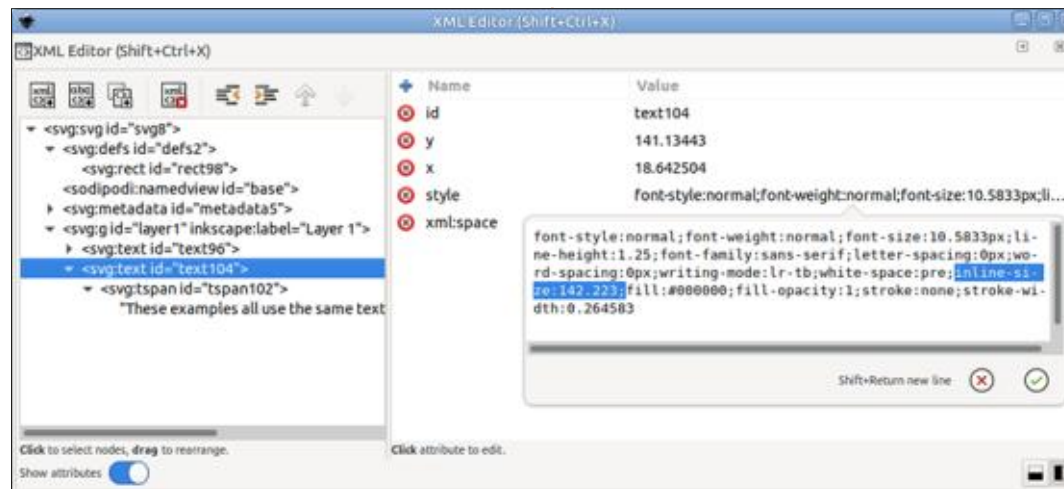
XML Editor (Shift+Ctrl+X)

XML Editor (Shift+Ctrl+X)

- <svg:svg id="svg8">
- <svg:defs id="defs2">
<svg:rect id="rect98">
<sodipodi:namedview id="base">
<svg:metadata id="metadata5">
<svg:g id="layer1" inkscape:label="Layer 1">
<svg:text id="text96">
<svg:text id="text104">
<svg:tspan id="tspan102">
"These examples all use the same text

Click to select nodes, drag to rearrange.

Show attributes

| Name | Value |
|---|---|
| id | text104 |
| y | 141.13443 |
| x | 18.642504 |
| style | font-style:normal;font-weight:normal;font-size:10.5833px;li... |
| xml:space | |

font-style:normal;font-weight:normal;font-size:10.5833px;line-height:1.25;font-family:sans-serif;letter-spacing:0px;word-spacing:0px;writing-mode:lr-tb;white-space:pre;inline-size:142.223;fill:#000000;fill-opacity:1;stroke:none;stroke-width:0.264583

Shift+Return new line

Click attribute to edit.